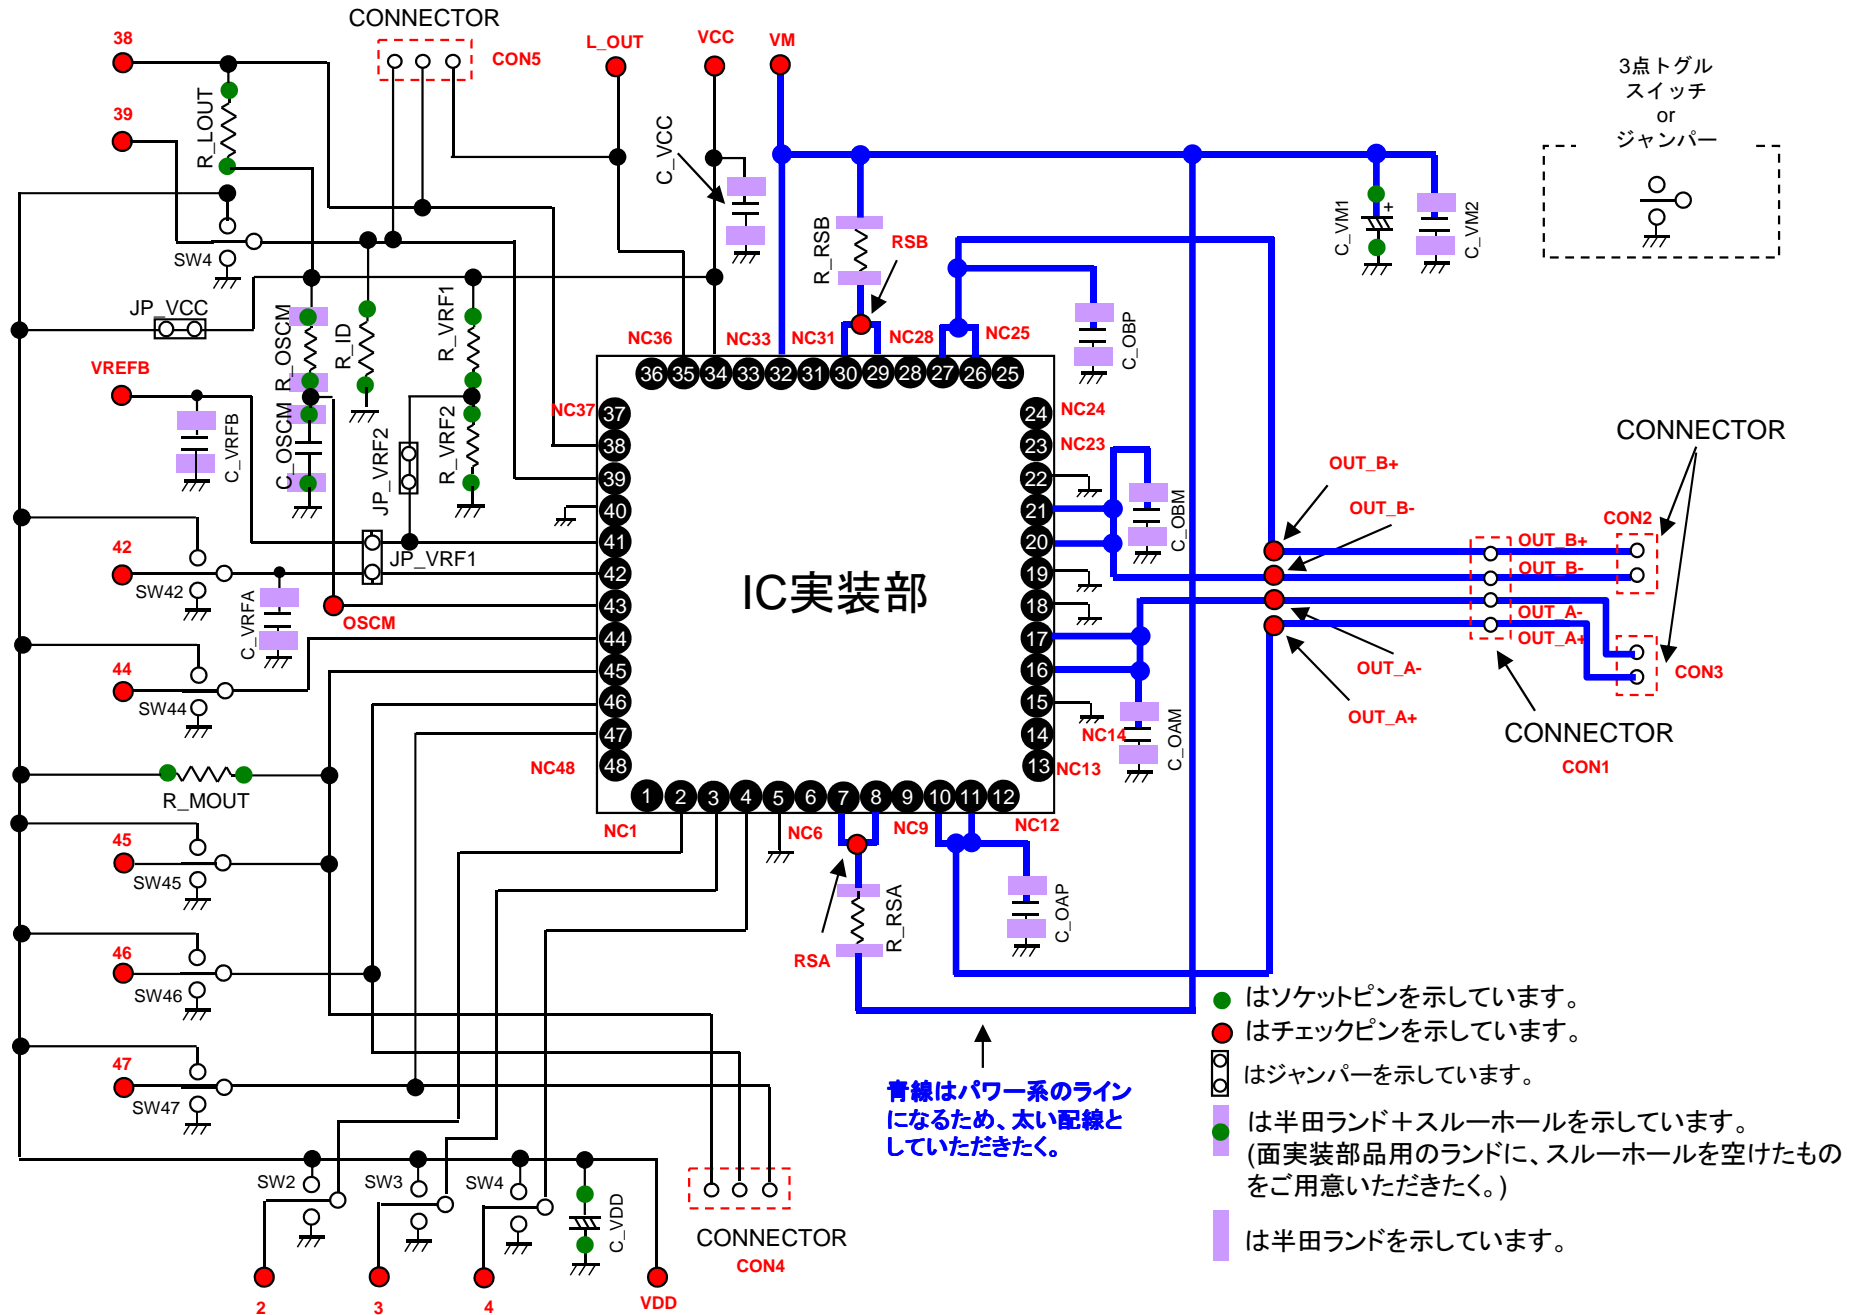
CONNECTOR
CON5
38
39
L_OUT
VCC
VM
R_LOUT
C_VCC
3点トグル
スイッチ
or
ジャンパー
SW4
JP_VCC
R_OSCM
R_ID
R_VRF1
R_RSB
RSB
C_VM1
C_VM2
NC36
NC33
NC31
NC28
NC25
C_OBP
VREFB
C_VRFB
C_OSCM
JP_VRF2
R_VRF2
NC37
36 35 34 33 32 31 30 29 28 27 26 25
37
38
39
40
41
42
43
44
45
46
47
48
24
23
22
21
20
19
18
17
16
15
14
13
NC24
NC23
C_OBM
CONNECTOR
OUT_B+
OUT_B-
CON2
42
SW42
JP_VRF1
C_VRFA
OSCM
IC実装部
OUT_B+
OUT_B-
OUT_A-
OUT_A+
44
SW44
OUT_A-
OUT_A+
CON3
NC14
C_OAM
CONNECTOR
R_MOUT
NC48
NC13
CON1
1 2 3 4 5 6 7 8 9 10 11 12
45
SW45
NC1
NC6
NC9
NC12
R_RSA
C_OAP
46
SW46
RSA
47
SW47
はソケットピンを示しています。
はチェックピンを示しています。
はジャンパーを示しています。
青線はパワー系のラインになるため、太い配線としていただきたく。
は半田ランド＋スルーホールを示しています。
(面実装部品用のランドに、スルーホールを空けたものをご用意いただきたく。)
SW2
SW3
SW4
C_VDD
CONNECTOR
CON4
は半田ランドを示しています。
2
3
4
VDD